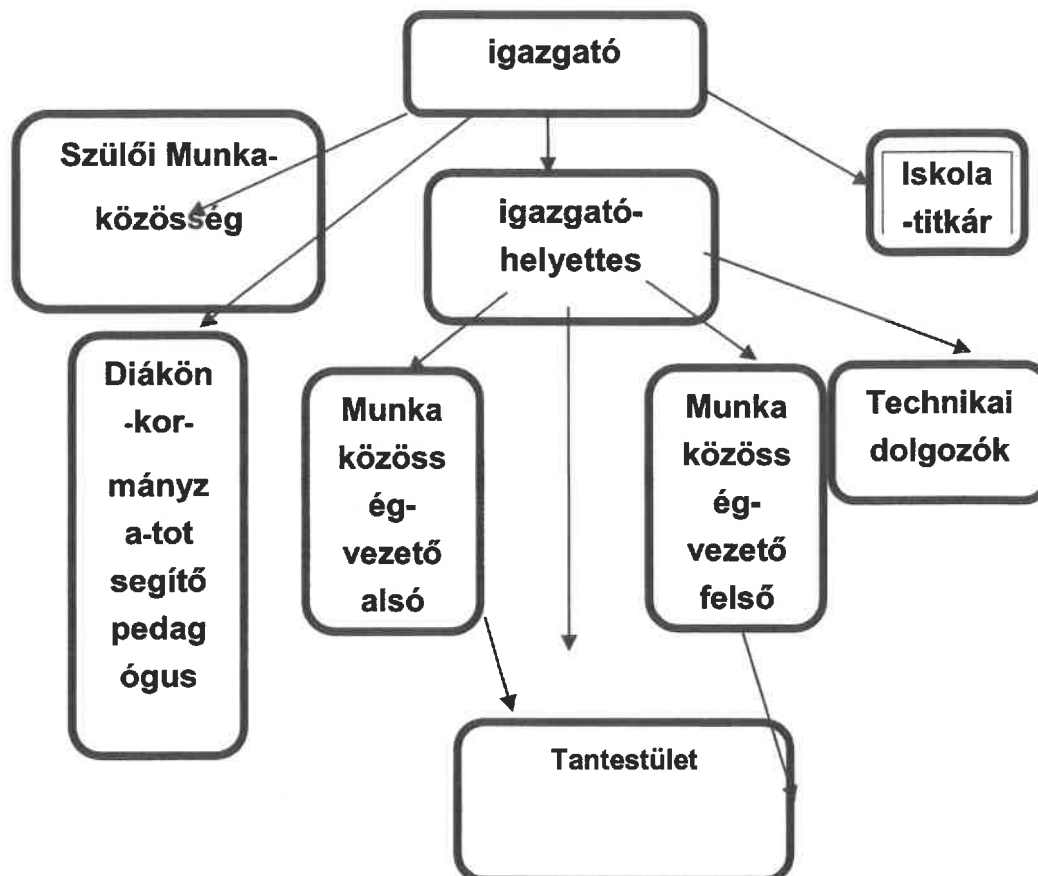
igazgató

Szülői Munka-közösség

igazgató-helyettes

Iskola -titkár

Diákön -kor-mányz a-tot segítő pedag ógus

Munka közöss ég-vezető alsó

Munka közöss ég-vezető felső

Technikai dolgozók

Tantestület